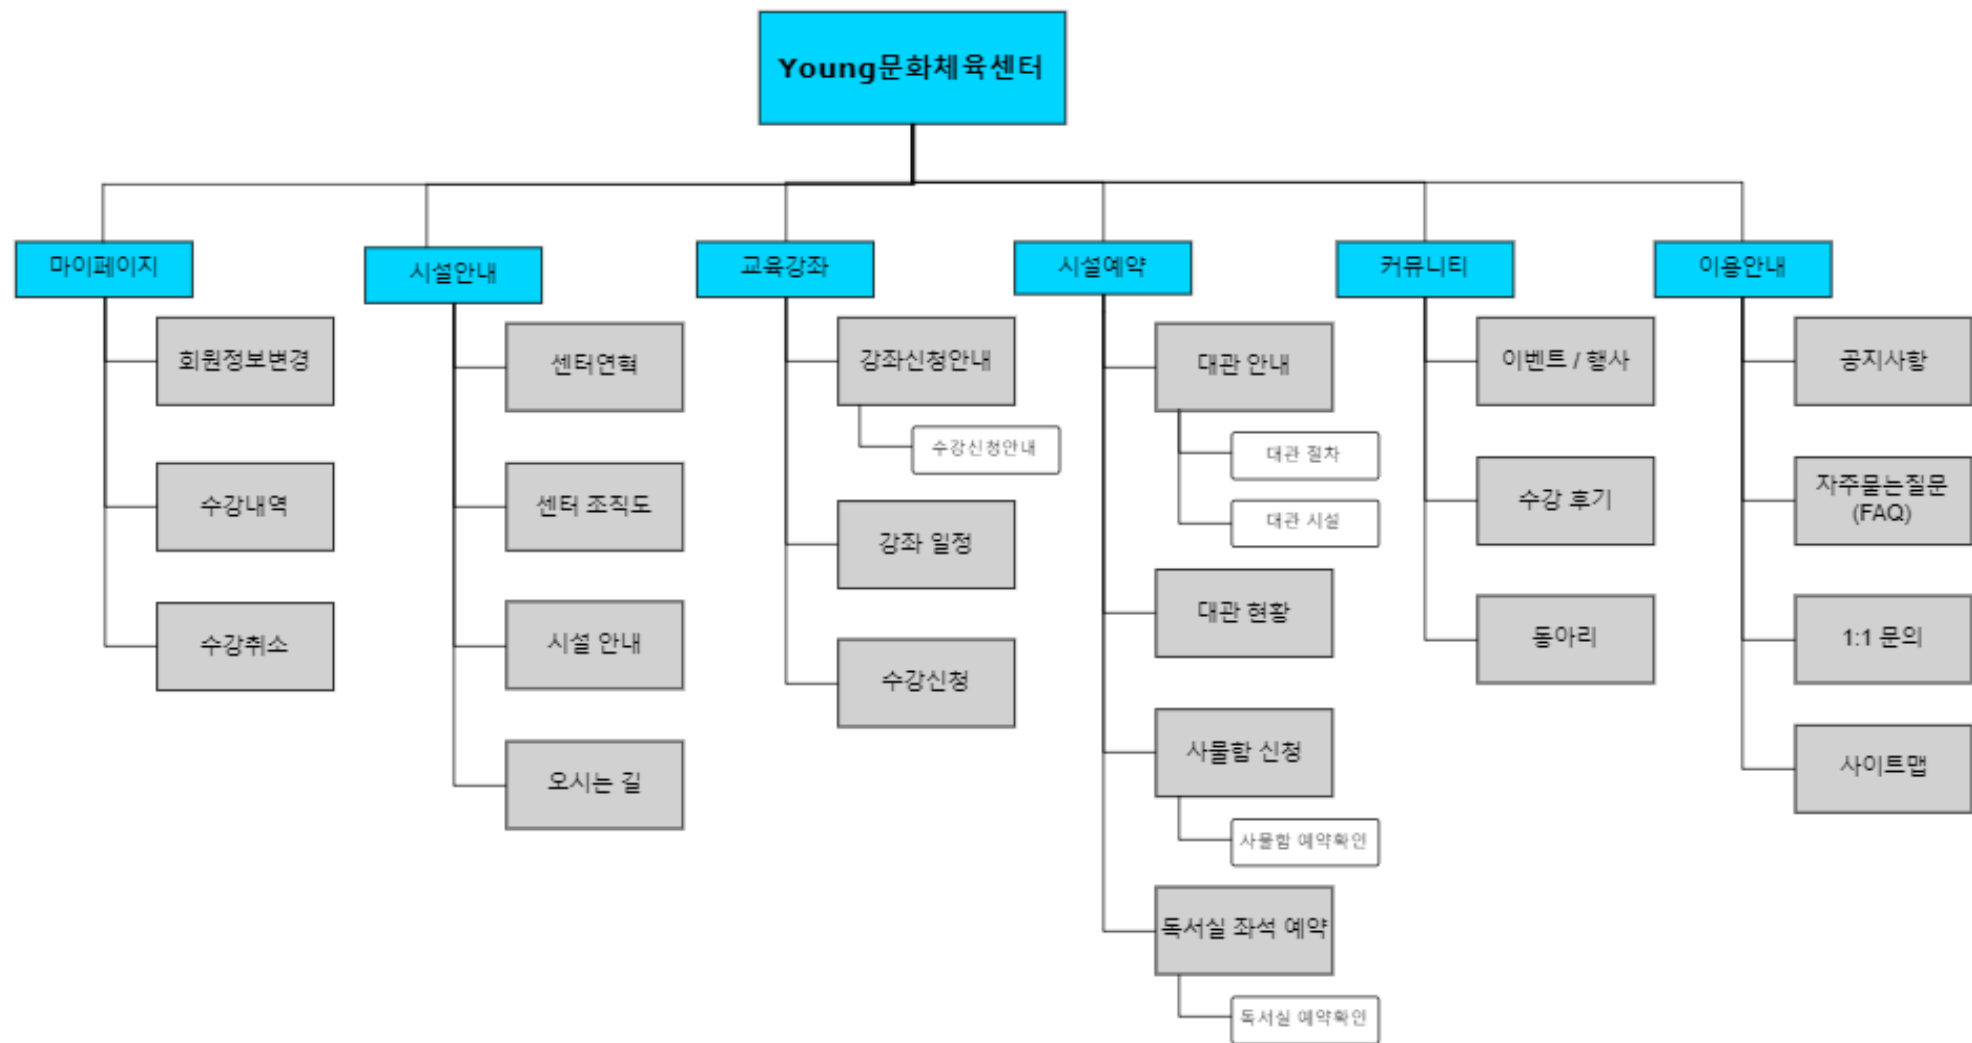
Young문화체육센터

마이페이지
회원정보변경
수강내역
수강취소

시설안내
센터연혁
센터 조직도
시설 안내
오시는 길

교육강좌
강좌신청안내
수강신청안내
강좌 일정
수강신청

시설예약
대관 안내
대관 절차
대관 시설
대관 현황
사물함 신청
사물함 예약확인
독서실 좌석 예약
독서실 예약확인

커뮤니티
이벤트 / 행사
수강 후기
동아리

이용안내
공지사항
자주묻는질문 (FAQ)
1:1 문의
사이트맵